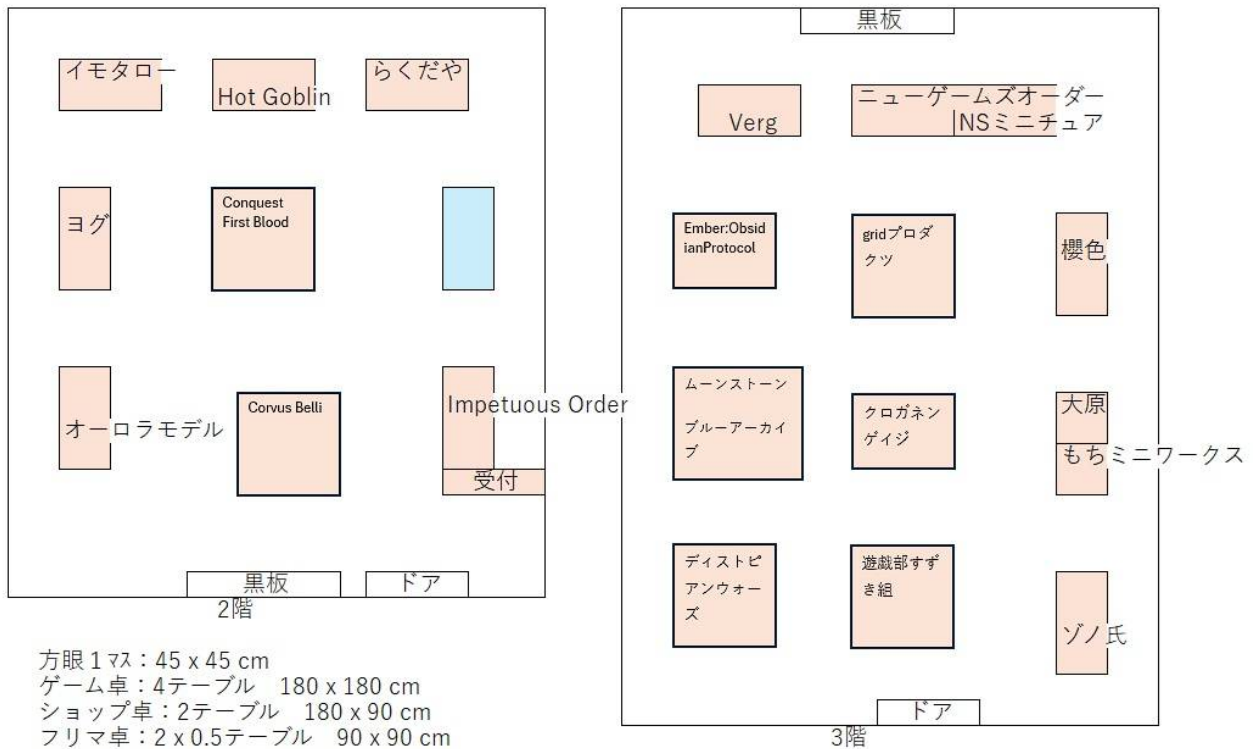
イモタロー

Hot Goblin

らくだや

ヨグ

Conquest First Blood

オーロラモデル

Corvus Belli

Impetuous Order

受付

黒板

ドア

2階

黒板

Verg

ニューゲームズオーダー

NSミニチュア

Ember:ObsidianProtocol

gridプロダクツ

櫻色

ムーンストーン

ブルーアーカイブ

クロガネンゲイジ

大原

もちミニワークス

ディストピアンウォーズ

遊戯部すずき組

ゾノ氏

ドア

3階

方眼1マス：45 x 45 cm
ゲーム卓：4テーブル　180 x 180 cm
ショップ卓：2テーブル　180 x 90 cm
フリマ卓：2 x 0.5テーブル　90 x 90 cm